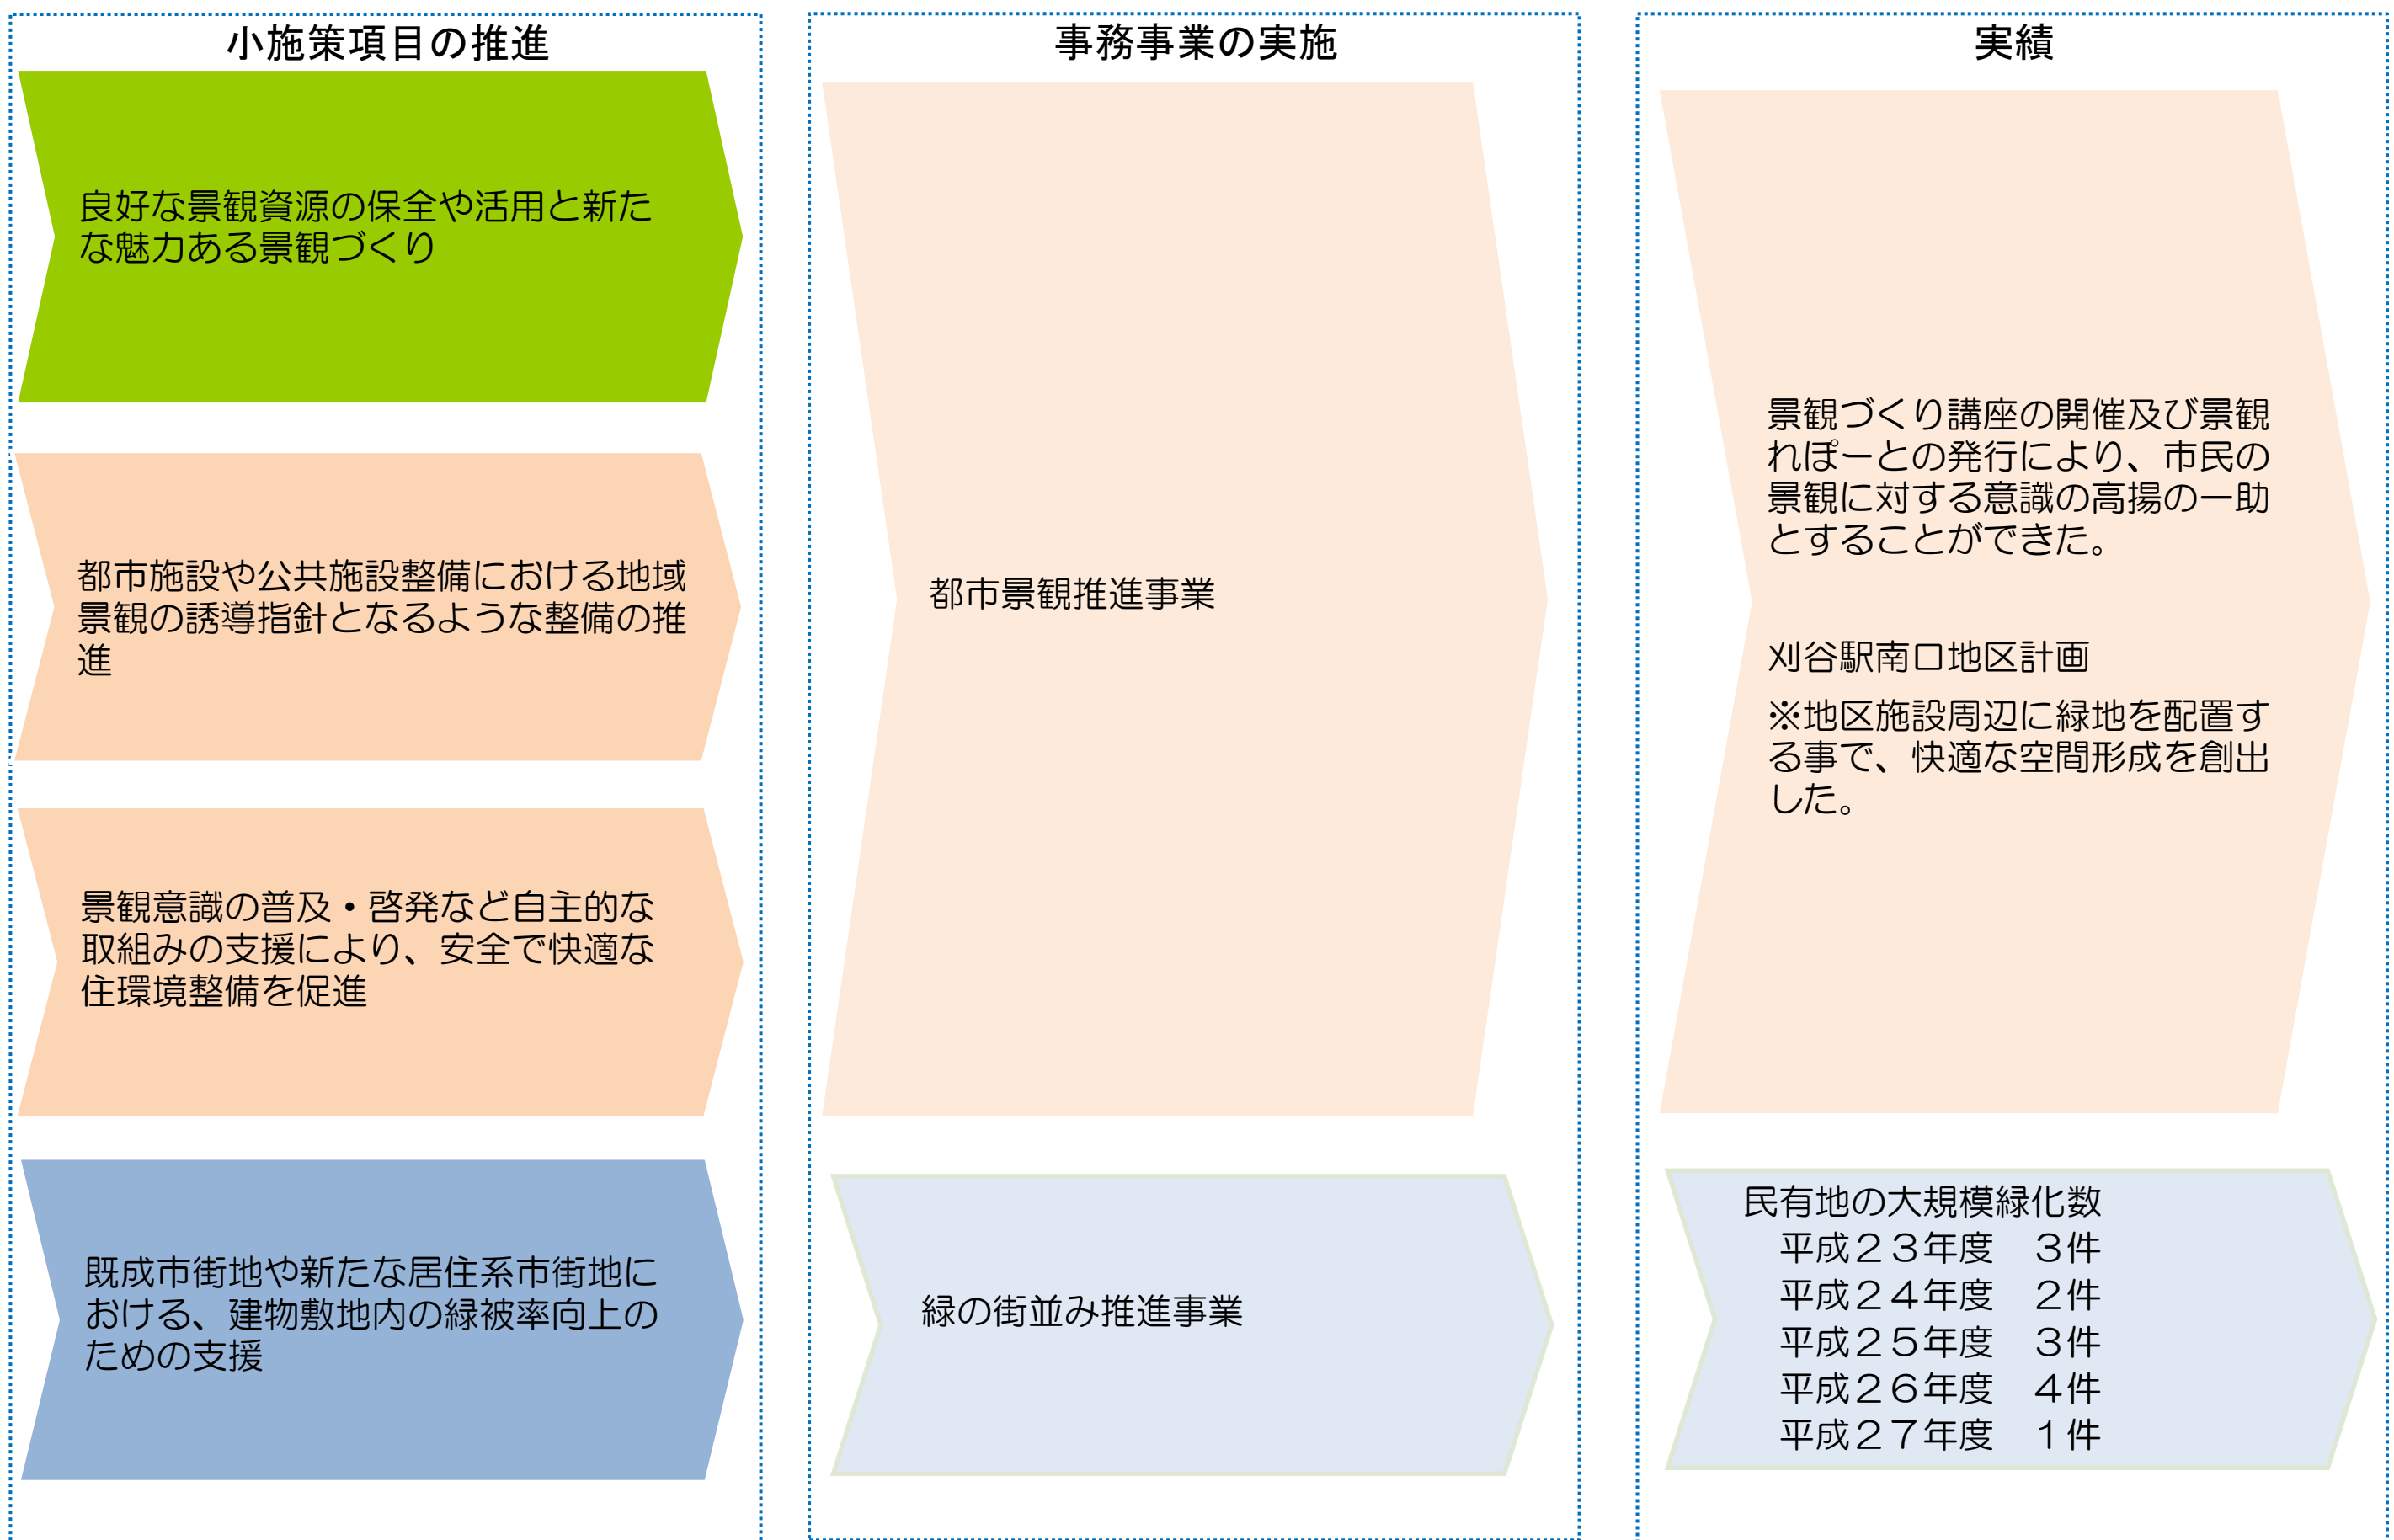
小施策項目の推進

良好な景観資源の保全や活用と新たな魅力ある景観づくり

都市施設や公共施設整備における地域景観の誘導指針となるような整備の推進

景観意識の普及・啓発など自主的な取組みの支援により、安全で快適な住環境整備を促進

既成市街地や新たな居住系市街地における、建物敷地内の緑被率向上のための支援

事務事業の実施

都市景観推進事業

緑の街並み推進事業

実績

景観づくり講座の開催及び景観れぽーとの発行により、市民の景観に対する意識の高揚の一助とすることができた。

刈谷駅南口地区計画

※地区施設周辺に緑地を配置する事で、快適な空間形成を創出した。

民有地の大規模緑化数
平成２３年度　３件
平成２４年度　２件
平成２５年度　３件
平成２６年度　４件
平成２７年度　１件